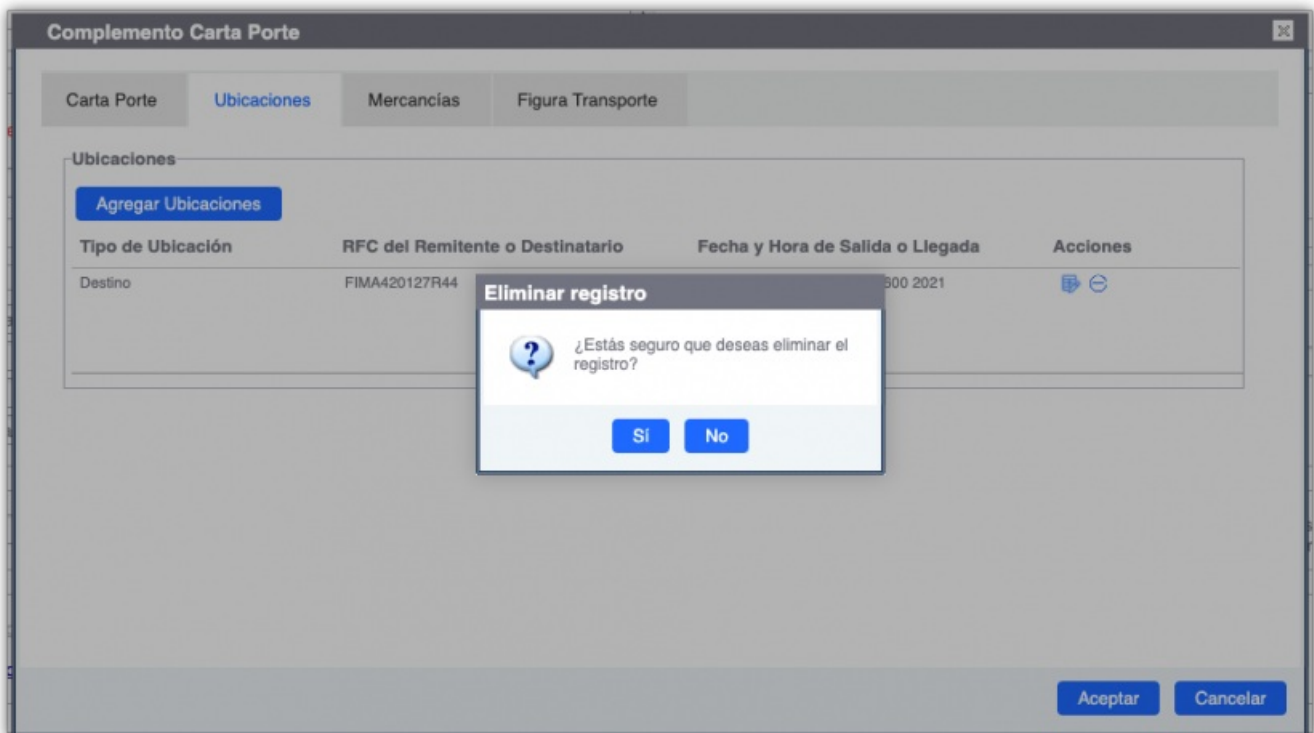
Complemento Carta Porte

Carta Porte | Ubicaciones | Mercancías | Figura Transporte

Ubicaciones

Agregar Ubicaciones

| Tipo de Ubicación | RFC del Remitente o Destinatario | Fecha y Hora de Salida o Llegada | Acciones |
|---|---|---|---|
| Destino | FIMA420127R44 | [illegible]600 2021 | |

Eliminar registro

¿Estás seguro que deseas eliminar el registro?

Sí No

Aceptar Cancelar